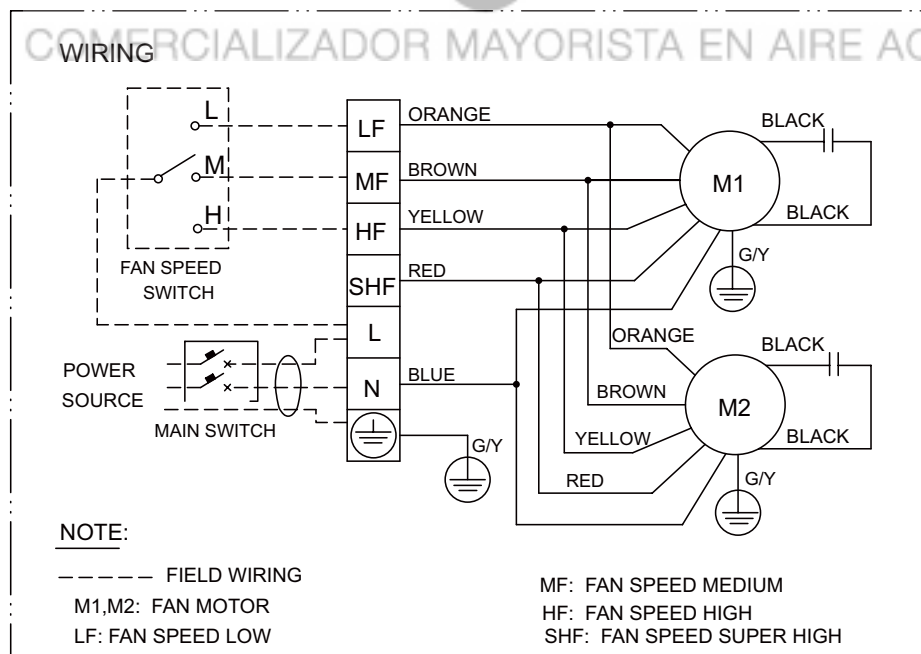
COMERCIALIZADOR MAYORISTA EN AIRE AC

WIRING

L
M
H
FAN SPEED SWITCH

LF
MF
HF
SHF
L
N

ORANGE
BROWN
YELLOW
RED
BLUE

BLACK
M1
BLACK
G/Y

ORANGE
BLACK
BROWN
M2
YELLOW
BLACK
RED
G/Y

POWER SOURCE
MAIN SWITCH
G/Y

NOTE:

– – – – – FIELD WIRING
M1,M2: FAN MOTOR
LF: FAN SPEED LOW

MF: FAN SPEED MEDIUM
HF: FAN SPEED HIGH
SHF: FAN SPEED SUPER HIGH